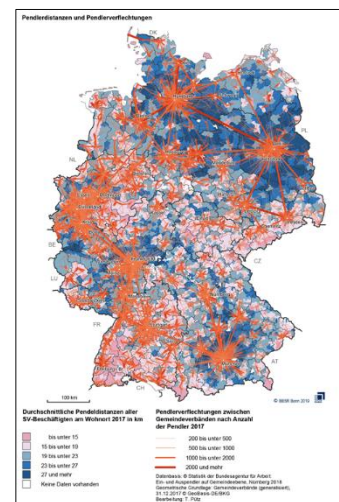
Pendlerdistanzen und Pendlerverflechtungen

DK

PL

NL

BE

LU

CZ

FR

AT

CH

100 km

© BBSR Bonn 2019

Durchschnittliche Pendeldistanzen aller SV-Beschäftigten am Wohnort 2017 in km

bis unter 15
15 bis unter 19
19 bis unter 23
23 bis unter 27
27 und mehr
Keine Daten vorhanden

Pendlerverflechtungen zwischen Gemeindeverbänden nach Anzahl der Pendler 2017

200 bis unter 500
500 bis unter 1000
1000 bis unter 2000
2000 und mehr

Datenbasis: © Statistik der Bundesagentur für Arbeit: Ein- und Auspendler auf Gemeindeebene, Nürnberg 2018
Geometrische Grundlage: Gemeindeverbände (generalisiert), 31.12.2017 © GeoBasis-DE/BKG
Bearbeitung: T. Pütz